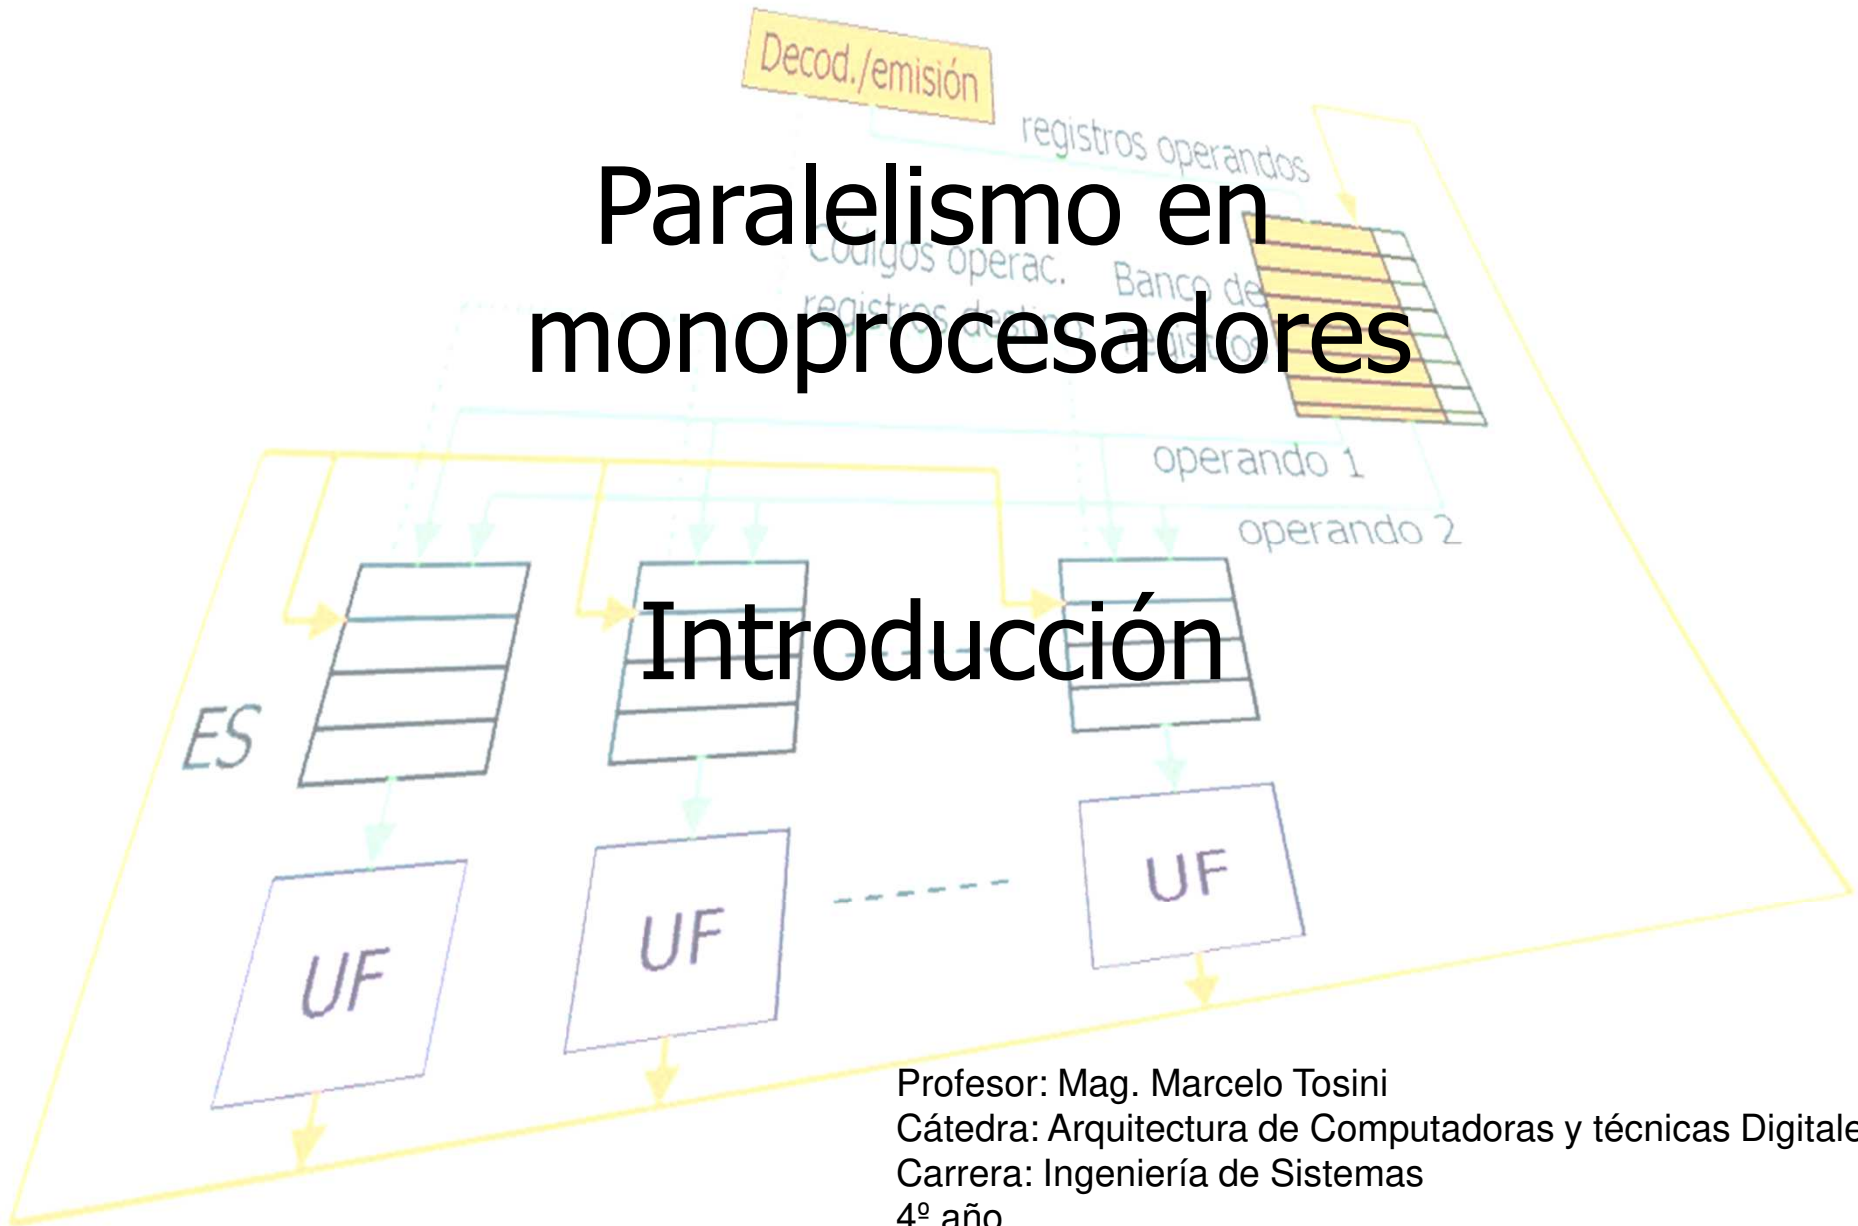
Decod./emisión

registros operandos

Paralelismo en monoprocesadores

Códigos operac.

Banco de registros

registros destino

operando 1

operando 2

Introducción

ES

UF

UF

UF

Profesor: Mag. Marcelo Tosini
Cátedra: Arquitectura de Computadoras y técnicas Digitale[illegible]
Carrera: Ingeniería de Sistemas
4º año